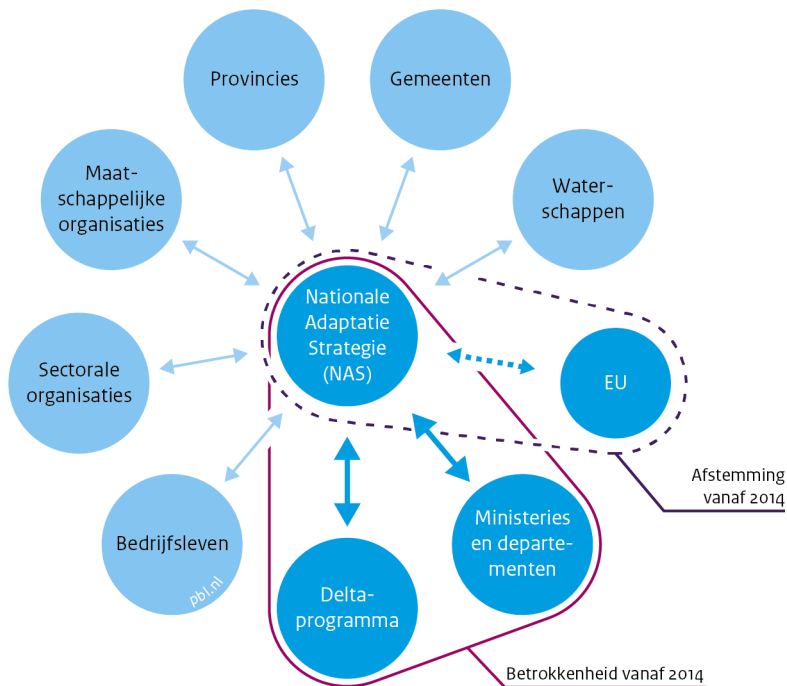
Provincies

Gemeenten

Maatschappelijke organisaties

Waterschappen

Nationale Adaptatie Strategie (NAS)

Sectorale organisaties

EU

Afstemming vanaf 2014

Bedrijfsleven

pbl.nl

Ministeries en departementen

Deltaprogramma

Betrokkenheid vanaf 2014